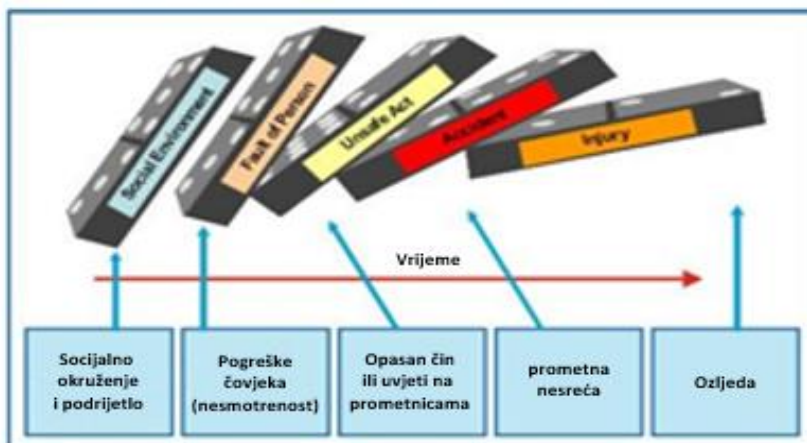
Social Environment

Fault of Person

Unsafe Act

Accident

Injury

Vrijeme

Socijalno okruženje i podrijetlo

Pogreške čovjeka (nesmotrenost)

Opasan čin ili uvjeti na prometnicama

prometna nesreća

Ozljeda